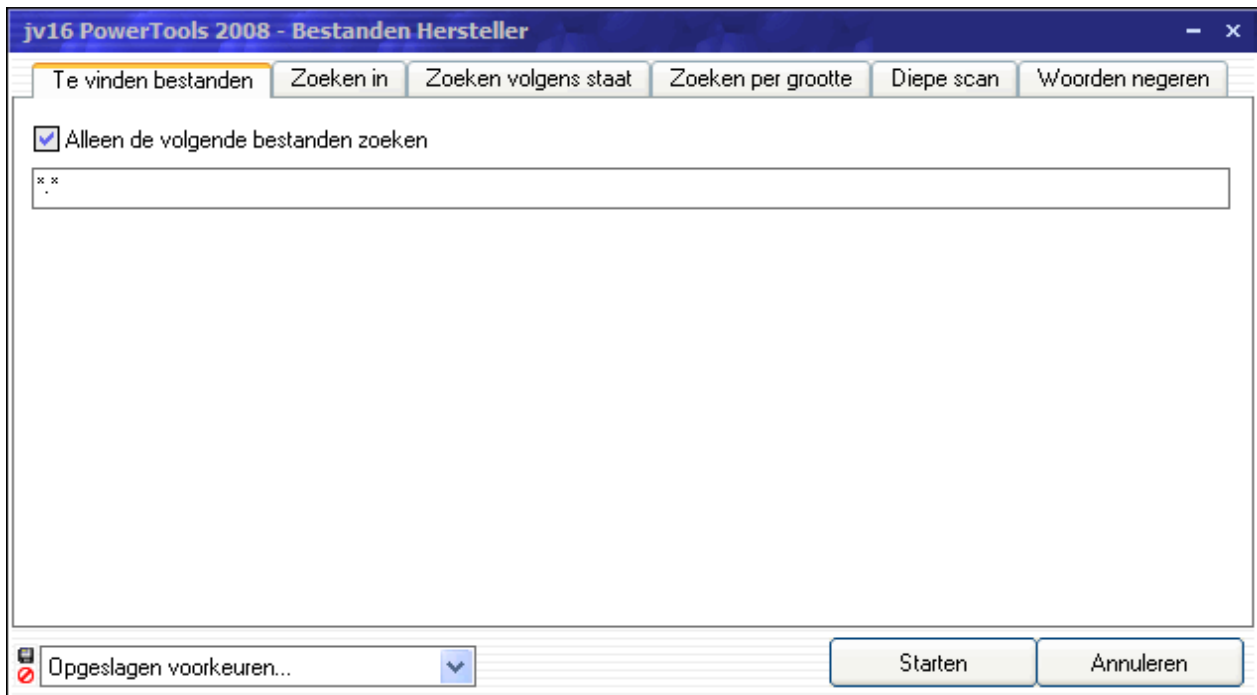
jv16 PowerTools 2008 - Bestanden Hersteller

Te vinden bestanden | Zoeken in | Zoeken volgens staat | Zoeken per grootte | Diepe scan | Woorden negeren

Alleen de volgende bestanden zoeken

\*.\*

Opgeslagen voorkeuren...

Starten

Annuleren